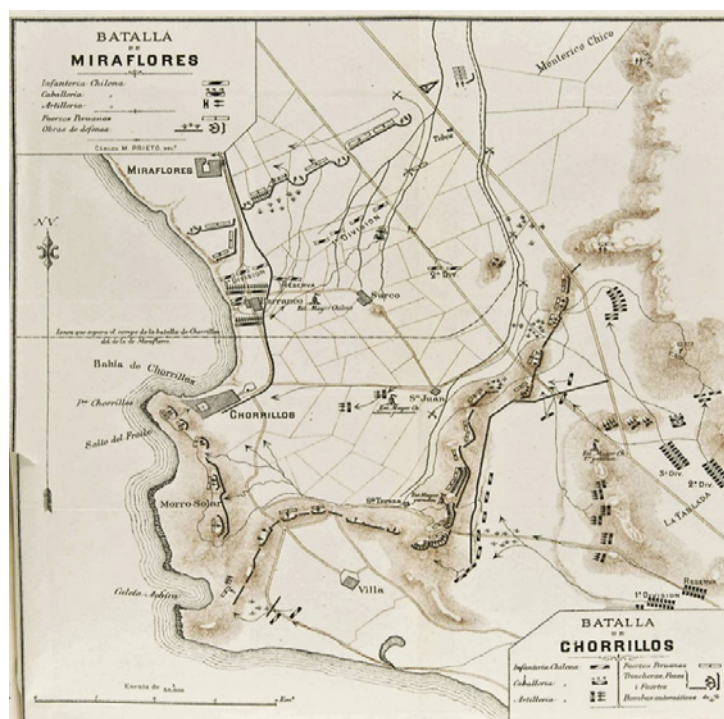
BATALLA
DE
MIRAFLORES

Infanteria Chilena
Caballeria
Artilleria
Fuerzas Peruanas
Obras de defensa

CARLOS M. PRIETO, del.

MIRAFLORES

Monterico Chico

Tebes

DIVISION

DIVISION

RESERVA

Barranco

Est. Mayor Chileno

Surco

2ª Div.

NV

Linea que separa el campo de la batalla de Chorrillos del de la de Miraflores

Bahia de Chorrillos

Pta Chorrillos

CHORRILLOS

Salto del Fraile

Sn Juan

Est. Mayor Ch.

Morro Solar

Sta Teresa

Est. Mayor Ch.

3ª Div.

2ª Div.

LA TABLADA

Villa

Caleta Aghira

RESERVA

1ª DIVISION

BATALLA
DE
CHORRILLOS

Infanteria Chilena
Caballeria
Artilleria
Fuerzas Peruanas
Trincheras, Fosos i Fuertes
Bombas automaticas

Escala de
Kilom.